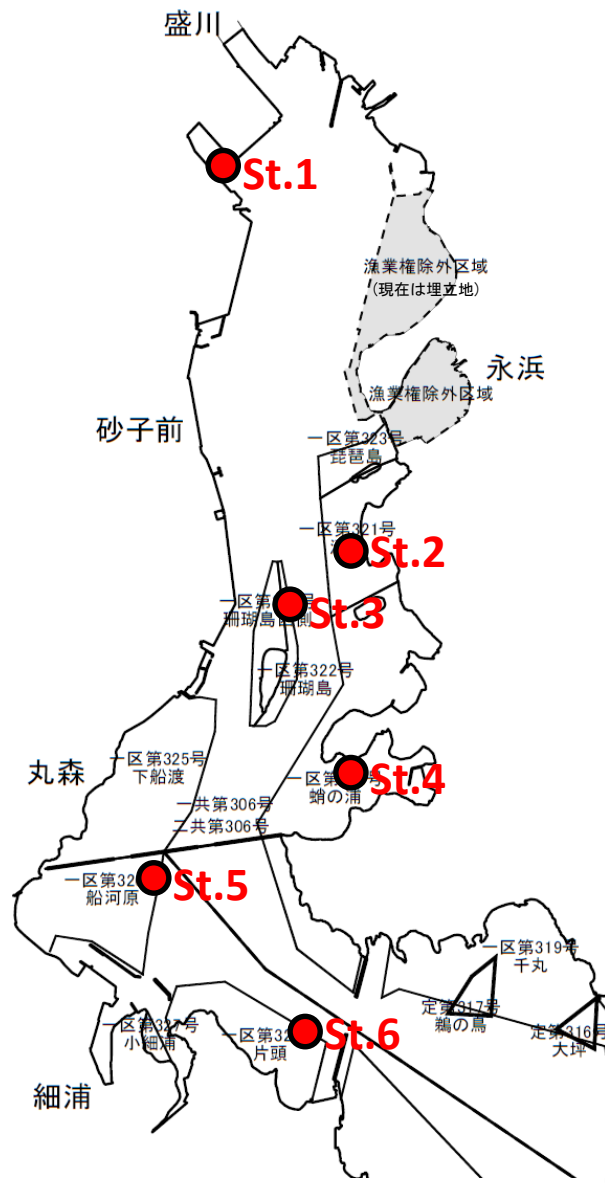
盛川

St.1

漁業権除外区域
(現在は埋立地)

永浜

漁業権除外区域

砂子前

一区第323号
琵琶島

一区第321号
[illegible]

St.2

一区第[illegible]号
珊瑚島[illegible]側

St.3

一区第322号
珊瑚島

丸森

一区第325号
下船渡

一区第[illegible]号
蛸の浦

St.4

一共第306号
二共第306号

一区第32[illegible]
船河原

St.5

一区第319号
千丸

定第317号
鵜の鳥

定第316号
大坪

一区第327号
小細浦

一区第32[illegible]
片頭

St.6

細浦